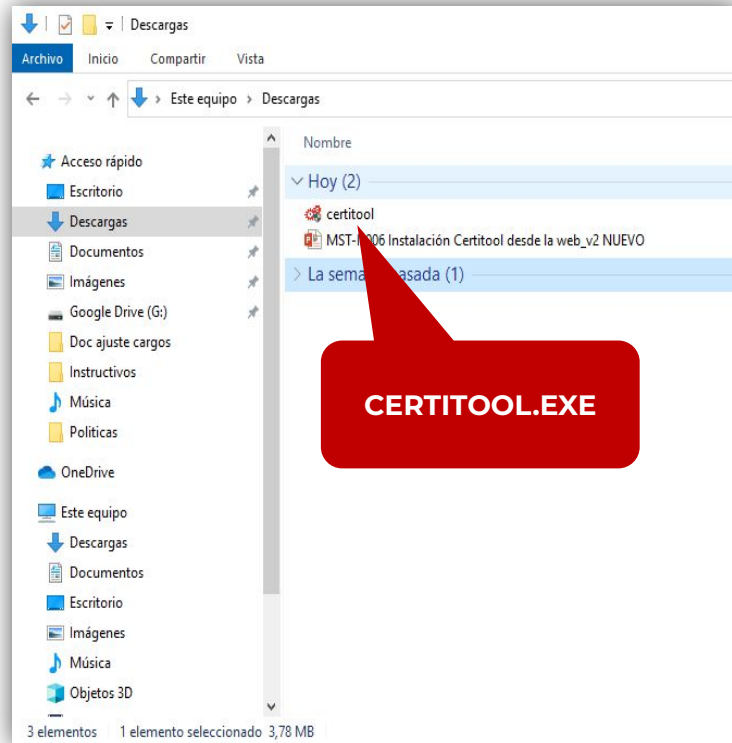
Descargas

Archivo Inicio Compartir Vista

Este equipo › Descargas

Acceso rápido
Escritorio
Descargas
Documentos
Imágenes
Google Drive (G:)
Doc ajuste cargos
Instructivos
Música
Politicas
OneDrive
Este equipo
Descargas
Documentos
Escritorio
Imágenes
Música
Objetos 3D

Nombre

Hoy (2)
certitool
MST-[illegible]06 Instalación Certitool desde la web_v2 NUEVO
La sema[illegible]asada (1)

CERTITOOL.EXE

3 elementos 1 elemento seleccionado 3,78 MB